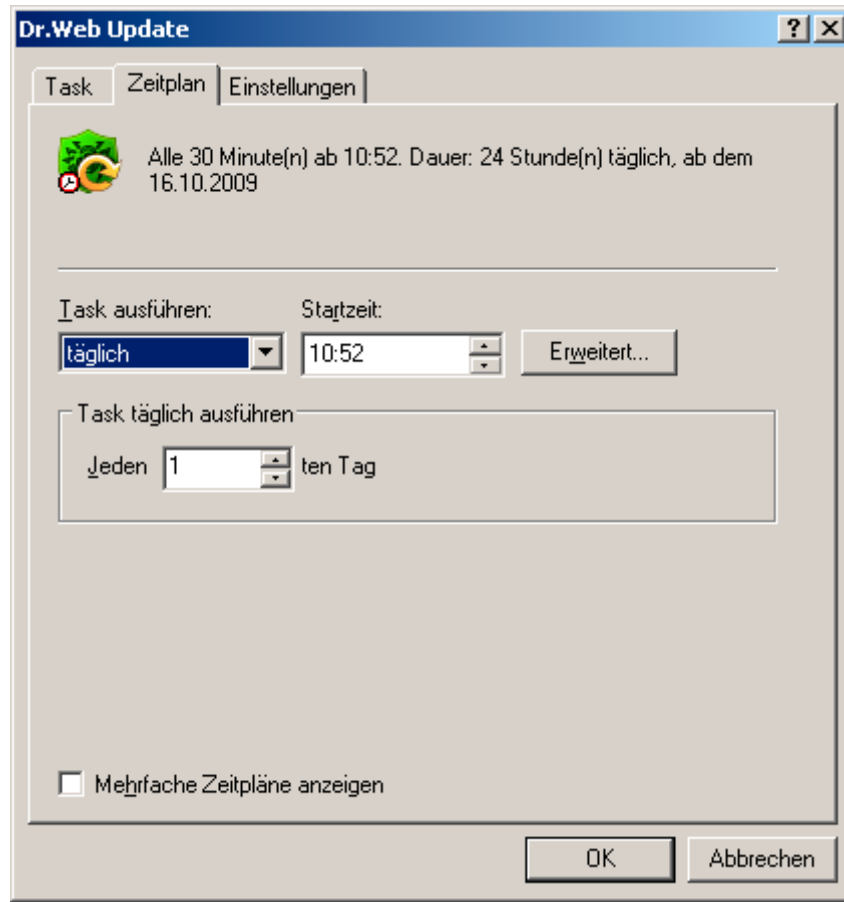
Dr.Web Update

?

X

Task

Zeitplan

Einstellungen

Alle 30 Minute(n) ab 10:52. Dauer: 24 Stunde(n) täglich, ab dem 16.10.2009

Task ausführen:

Startzeit:

täglich

10:52

Erweitert...

Task täglich ausführen

Jeden

1

ten Tag

Mehrfache Zeitpläne anzeigen

OK

Abbrechen